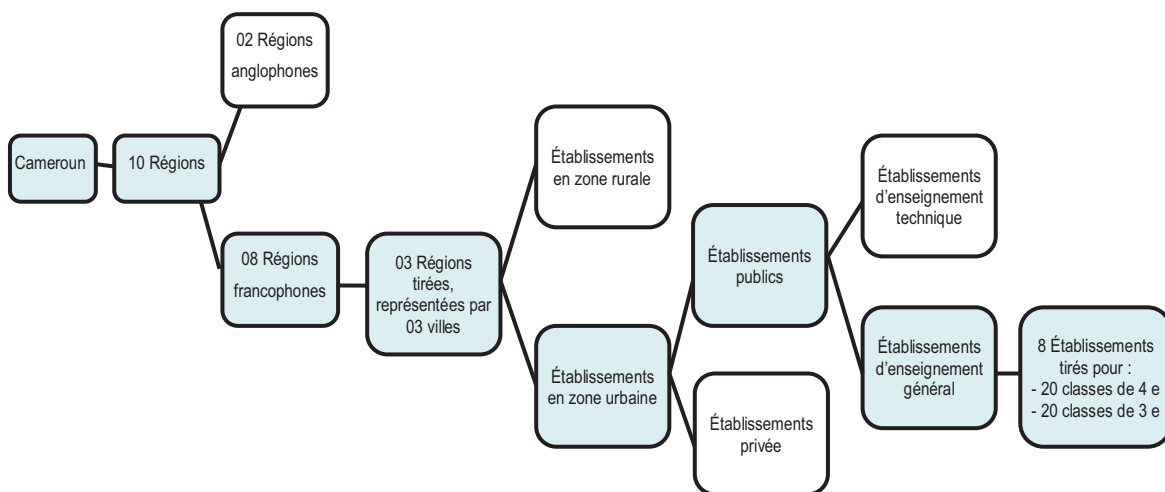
Cameroun

10 Régions

02 Régions anglophones

08 Régions francophones

03 Régions tirées, représentées par 03 villes

Établissements en zone rurale

Établissements en zone urbaine

Établissements publics

Établissements privée

Établissements d'enseignement technique

Établissements d'enseignement général

8 Établissements tirés pour :
- 20 classes de 4 e
- 20 classes de 3 e